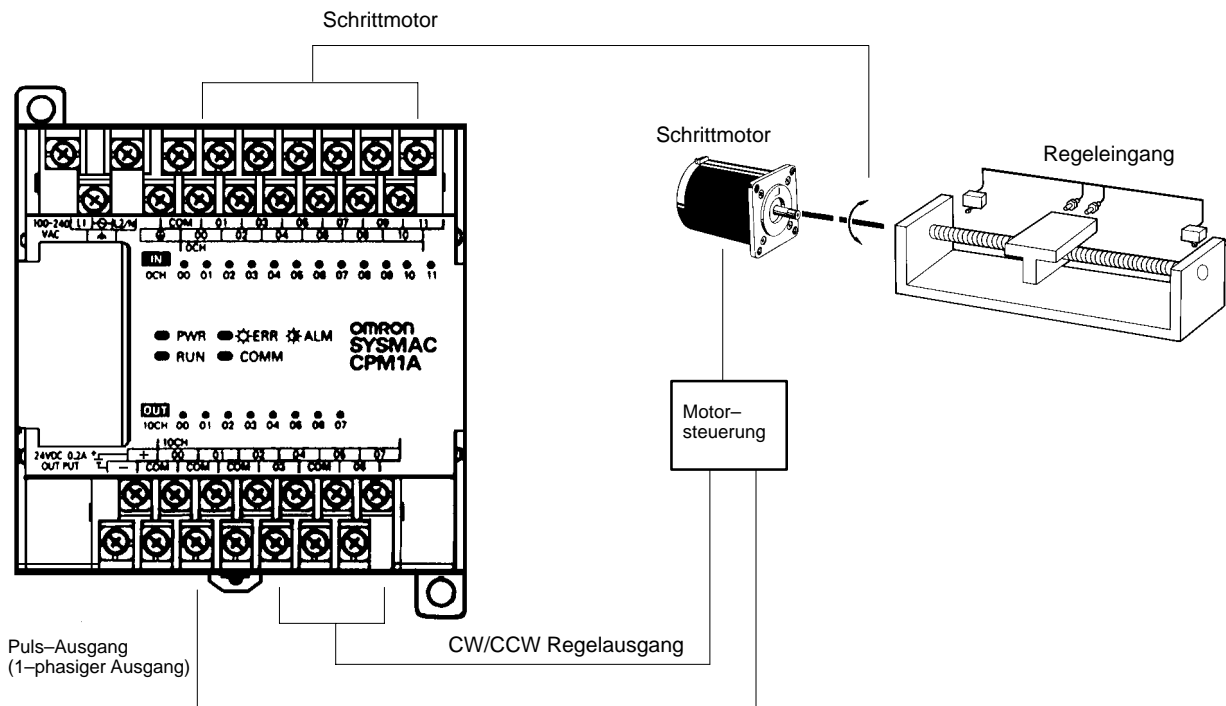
Schrittmotor

Schrittmotor

Regeleingang

100-240 VAC L1 L2/N COM 01 03 05 07 09 11
00 02 04 06 08 10
0CH

IN
0CH 00 01 02 03 04 05 06 07 08 09 10 11

PWR ERR ALM
RUN COMM

omron
SYSMAC
CPM1A

OUT
10CH 00 01 02 03 04 05 06 07

10CH
24VDC 0.2A OUT PUT + − COM 00 COM 01 COM 02 03 COM 04 05 07 06

Motor–
steuerung

Puls–Ausgang
(1–phasiger Ausgang)

CW/CCW Regelausgang